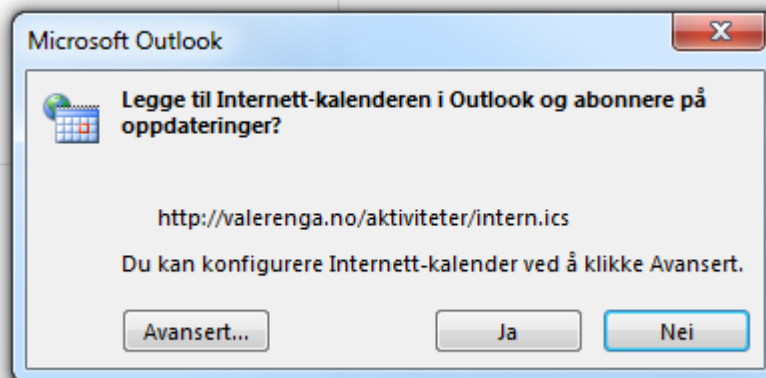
Microsoft Outlook

X

Legge til Internett-kalenderen i Outlook og abonnere på oppdateringer?

http://valerenga.no/aktiviteter/intern.ics

Du kan konfigurere Internett-kalender ved å klikke Avansert.

Avansert...

Ja

Nei